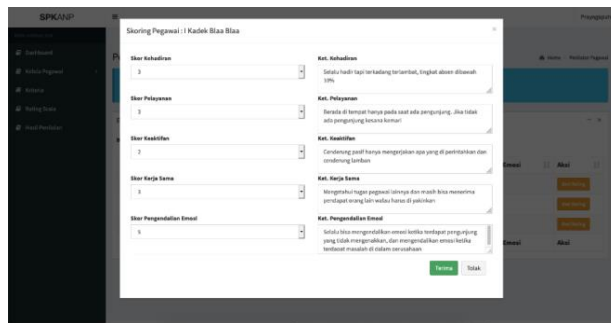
SPKANP

Skoring Pegawai : I Kadek Blaa Blaa

×

Skor Kehadiran

3

Ket. Kehadiran

Selalu hadir tapi terkadang terlambat, tingkat absen dibawah 10%

Skor Pelayanan

3

Ket. Pelayanan

Berada di tempat hanya pada saat ada pengunjung. Jika tidak ada pengunjung kecana kemari

Skor Keaktifan

2

Ket. Keaktifan

Cenderung pasif hanya mengerjakan apa yang di perintahkan dan cenderung lamban

Skor Kerja Sama

3

Ket. Kerja Sama

Mengetahui tugas pegawai lainnya dan masih bisa menerima pendapat orang lain walau harus di paksakan

Skor Pengendalian Emosi

5

Ket. Pengendalian Emosi

Selalu bisa mengendalikan emosi ketika terdapat pengunjung yang tidak mengenakkan, dan mengendalikan emosi ketika terdapat masalah di dalam perusahaan

Terima

Tolak

Emosi

Aksi

Emosi

Aksi

Home

Penilaian Pegawai